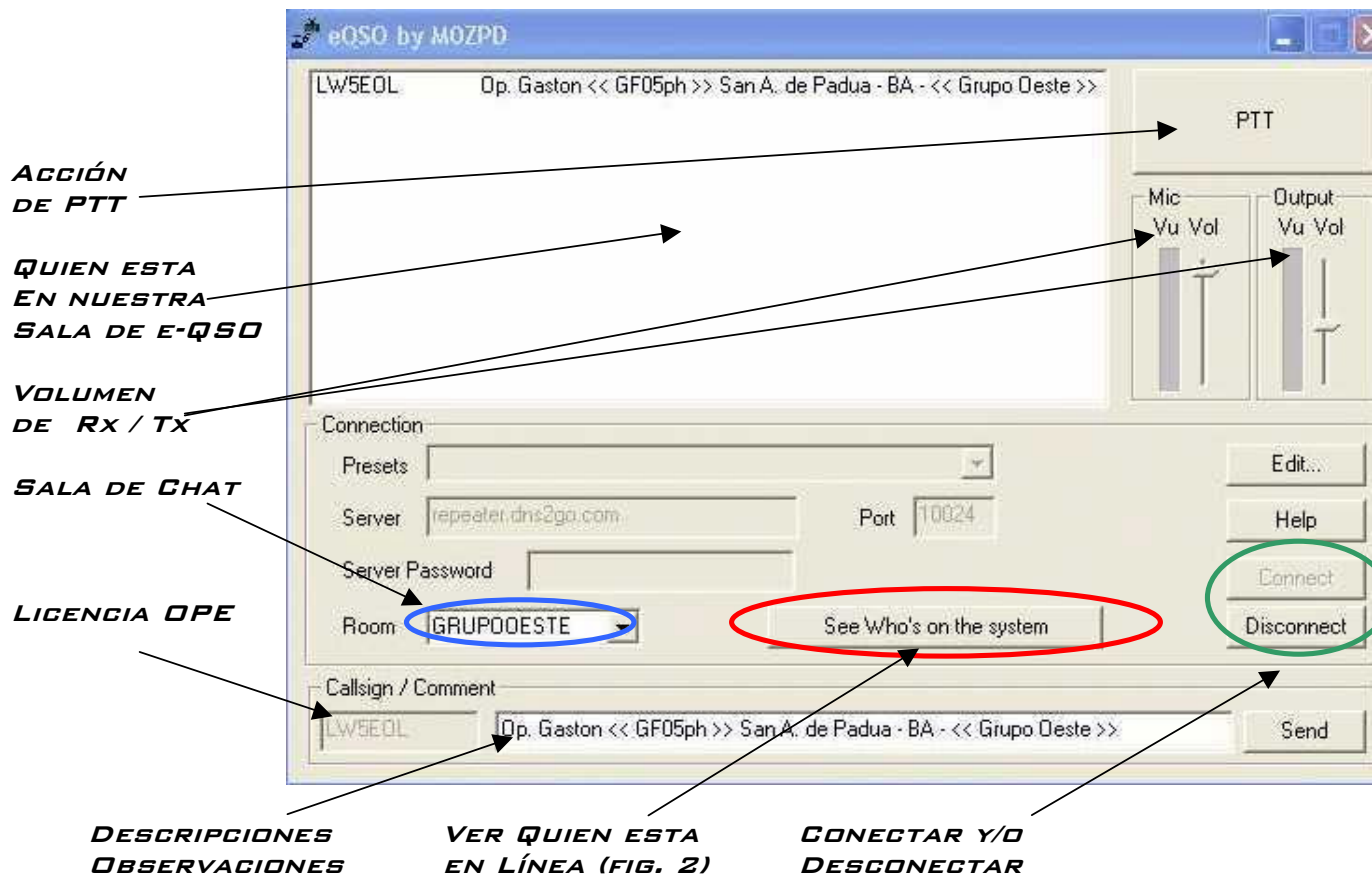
eQSO by M0ZPD

LW5EOL Op. Gaston << GF05ph >> San A. de Padua - BA - << Grupo Oeste >>

PTT

Mic
Vu Vol

Output
Vu Vol

Acción de PTT

Quien esta En nuestra Sala de e-QSO

Volumen de Rx / Tx

Connection

Presets

Server repeater.dns2go.com

Port 10024

Server Password

Room GRUPOOESTE

See Who's on the system

Edit...

Help

Connect

Disconnect

Sala de Chat

Licencia OPE

Callsign / Comment

LW5EOL

Op. Gaston << GF05ph >> San A. de Padua - BA - << Grupo Oeste >>

Send

Descripciones Observaciones

Ver Quien esta en Línea (fig. 2)

Conectar y/o Desconectar